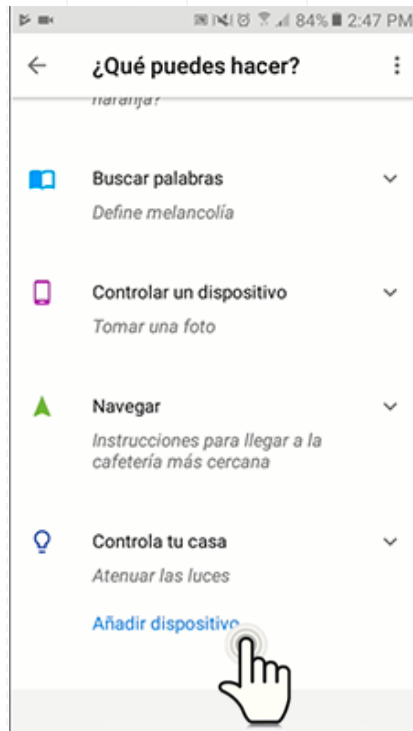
84% 2:47 PM

¿Qué puedes hacer?

naranja?

Buscar palabras

Define melancolía

Controlar un dispositivo

Tomar una foto

Navegar

Instrucciones para llegar a la cafetería más cercana

Controla tu casa

Atenuar las luces

Añadir dispositivo